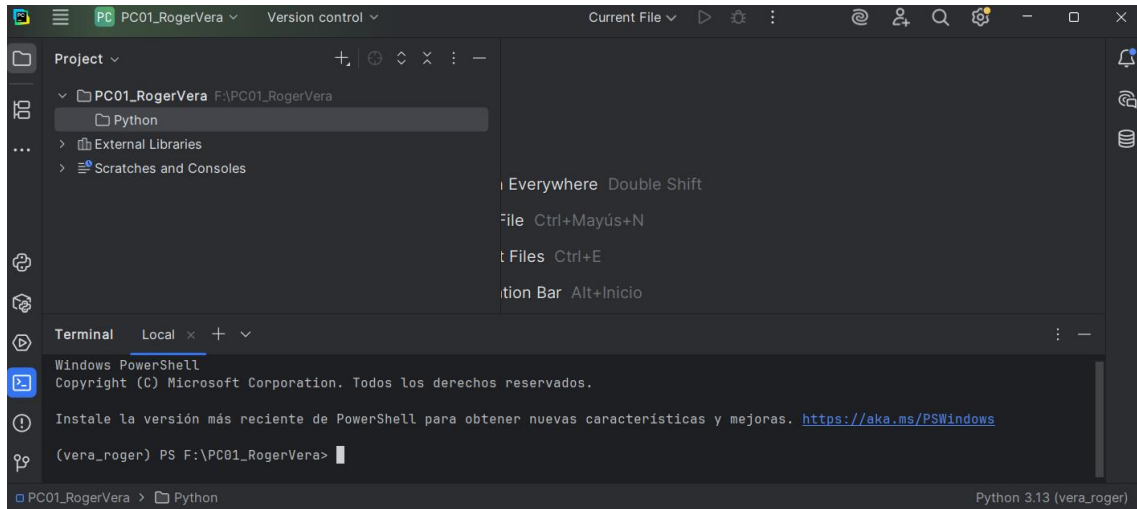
PC PC01_RogerVera ∨ Version control ∨ Current File ∨

Project ∨

PC01_RogerVera F:\PC01_RogerVera
Python
External Libraries
Scratches and Consoles

Everywhere Double Shift
File Ctrl+Mayús+N
Files Ctrl+E
tion Bar Alt+Inicio

Terminal Local × + ∨

Windows PowerShell
Copyright (C) Microsoft Corporation. Todos los derechos reservados.

Instale la versión más reciente de PowerShell para obtener nuevas características y mejoras. https://aka.ms/PSWindows

(vera_roger) PS F:\PC01_RogerVera>

PC01_RogerVera > Python

Python 3.13 (vera_roger)